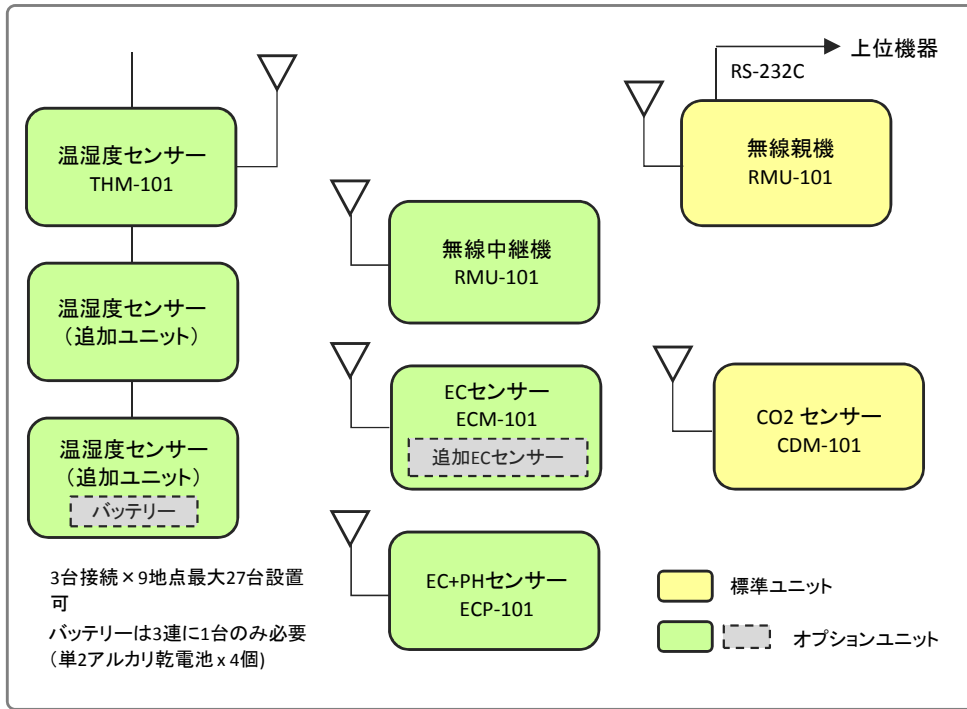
上位機器

RS-232C

温湿度センサー
THM-101

無線親機
RMU-101

無線中継機
RMU-101

温湿度センサー
（追加ユニット）

ECセンサー
ECM-101
追加ECセンサー

CO2 センサー
CDM-101

温湿度センサー
（追加ユニット）
バッテリー

EC+PHセンサー
ECP-101

3台接続×9地点最大27台設置可
バッテリーは3連に1台のみ必要
（単2アルカリ乾電池 x 4個）

標準ユニット

オプションユニット